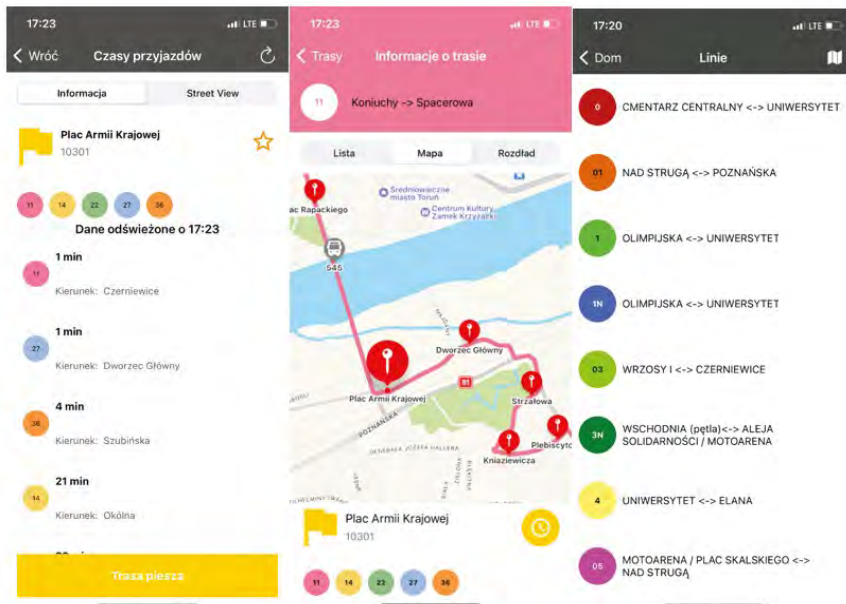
17:23
LTE
Wróć
Czasy przyjazdów
Informacja
Street View
Plac Armii Krajowej
10301
11
14
22
27
36
Dane odświeżone o 17:23
11
1 min
Kierunek: Czerniewice
27
1 min
Kierunek: Dworzec Główny
36
4 min
Kierunek: Szubińska
14
21 min
Kierunek: Okólna
Trasa piesza

17:23
LTE
Trasy
Informacje o trasie
11
Koniuchy -> Spacerowa
Lista
Mapa
Rozkład
Plac Rapackiego
Średniowieczne miasto Toruń
Centrum Kultury Zamek Krzyżacki
545
Dworzec Główny
Plac Armii Krajowej
91
Strzałowa
Plebiscytowa
Kniaziewicza
POZNAŃSKA
Plac Armii Krajowej
10301
11
14
22
27
36

17:20
LTE
Dom
Linie
0
CMENTARZ CENTRALNY <-> UNIWERSYTET
01
NAD STRUGĄ <-> POZNAŃSKA
1
OLIMPIJSKA <-> UNIWERSYTET
1N
OLIMPIJSKA <-> UNIWERSYTET
03
WRZOSY I <-> CZERNIEWICE
3N
WSCHODNIA (pętla)<-> ALEJA SOLIDARNOŚCI / MOTOARENA
4
UNIWERSYTET <-> ELANA
05
MOTOARENA / PLAC SKALSKIEGO <-> NAD STRUGĄ